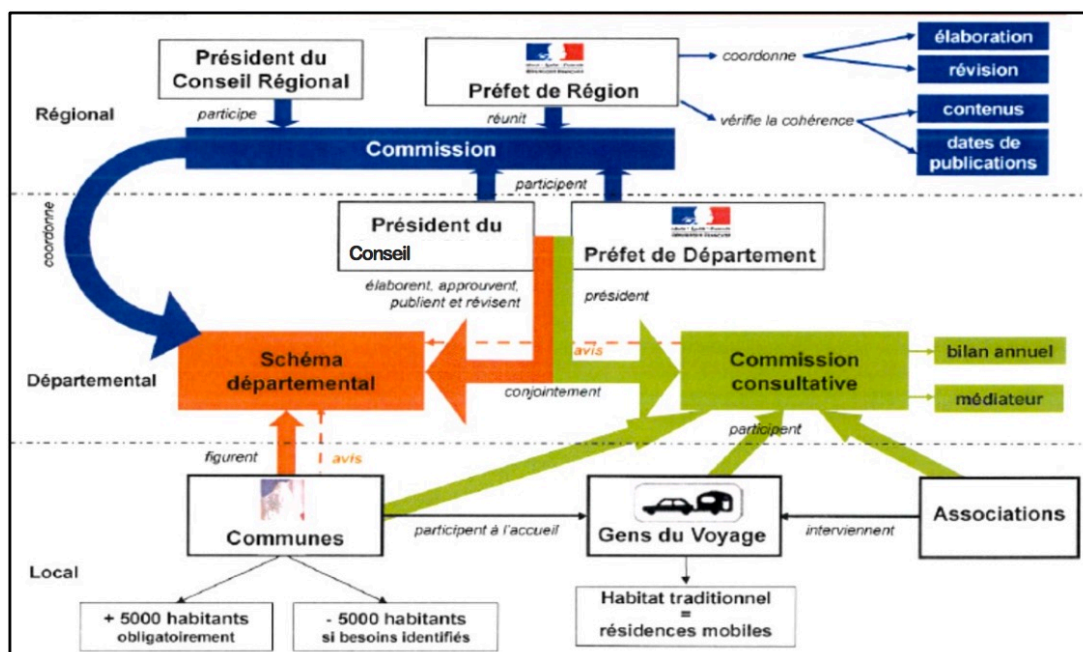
Président du Conseil Régional

Préfet de Région

coordonne

élaboration

révision

vérifie la cohérence

contenus

dates de publications

Régional

participe

réunit

Commission

participent

coordonne

Président du Conseil

Préfet de Département

élaborent, approuvent, publient et révisent

président

avis

Schéma départemental

Commission consultative

bilan annuel

médiateur

Départemental

conjointement

participent

figurent

avis

Communes

participent à l'accueil

Gens du Voyage

interviennent

Associations

Local

+ 5000 habitants obligatoirement

- 5000 habitants si besoins identifiés

Habitat traditionnel = résidences mobiles